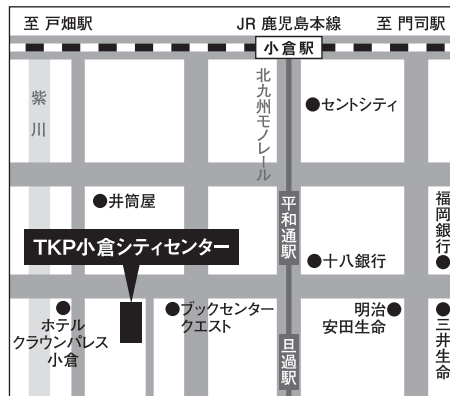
至 戸畑駅

JR 鹿児島本線

至 門司駅

小倉駅

紫川

北九州モノレール

●セントシティ

●井筒屋

平和通駅

福岡銀行

TKP小倉シティセンター

●十八銀行

●ホテルクラウンパレス小倉

●ブックセンタークエスト

明治安田生命●

三井生命

旦過駅